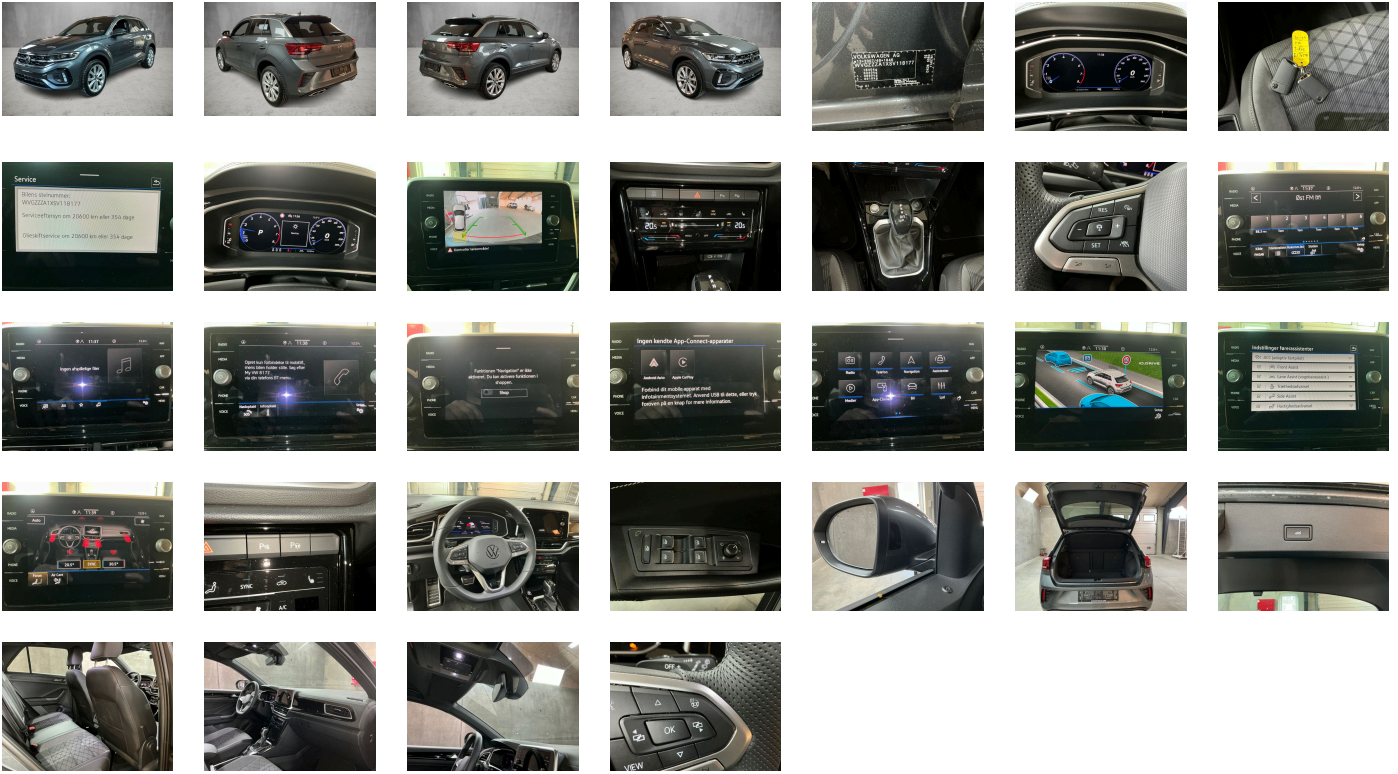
Service
Bilens stelnummer:
WVGZZZA1X6V118177
Serviceeftersyn om 20600 km eller 354 dage
Olieskiftservice om 20600 km eller 354 dage

Ø61 FM 91

Ingen afspillelige filer

Funktionen "Navigation" er ikke aktiveret.

Stop

Ingen kendte App-Connect-apparater

Android Auto
Apple CarPlay

Forbind dit mobile apparat med infotainmentsystemet. Anvend USB til dette, eller tryk, forneden på en knap for mere information.

Radio
Telefon
Navigation
Indstillinger

Indstillinger førerassistent

SYNC

20.5°
SYNC
20.5°

RES
SET

OK
VIEW
OFF